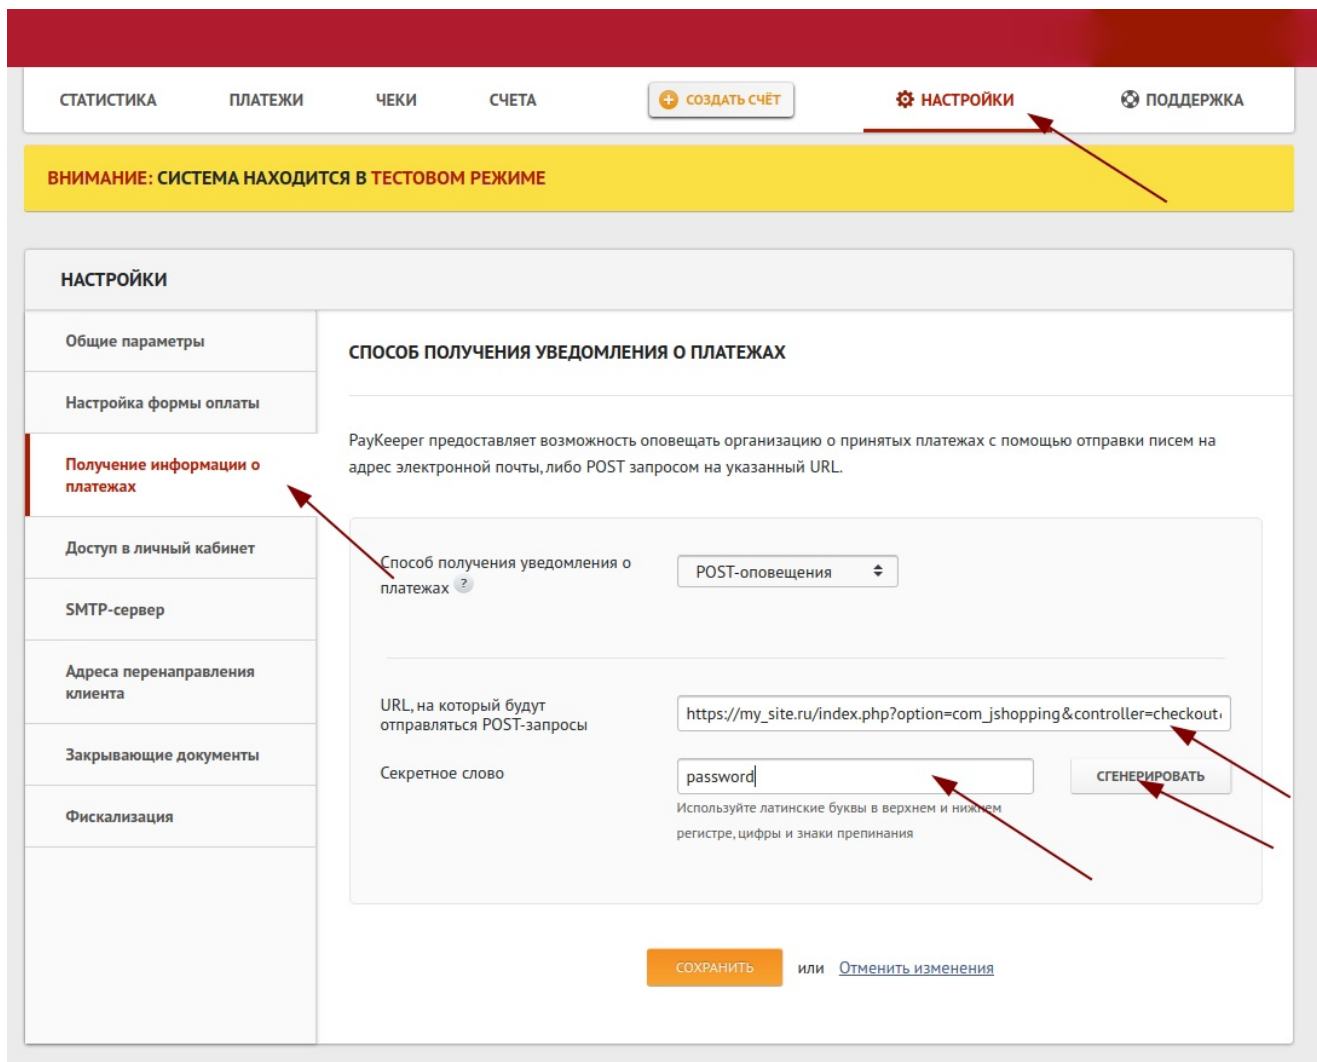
СТАТИСТИКА ПЛАТЕЖИ ЧЕКИ СЧЕТА СОЗДАТЬ СЧЁТ НАСТРОЙКИ ПОДДЕРЖКА

ВНИМАНИЕ: СИСТЕМА НАХОДИТСЯ В ТЕСТОВОМ РЕЖИМЕ

НАСТРОЙКИ

Общие параметры
Настройка формы оплаты
Получение информации о платежах
Доступ в личный кабинет
SMTP-сервер
Адреса перенаправления клиента
Закрывающие документы
Фискализация

СПОСОБ ПОЛУЧЕНИЯ УВЕДОМЛЕНИЯ О ПЛАТЕЖАХ

PayKeeper предоставляет возможность оповещать организацию о принятых платежах с помощью отправки писем на адрес электронной почты, либо POST запросом на указанный URL.

Способ получения уведомления о платежах ?
POST-оповещения

URL, на который будут отправляться POST-запросы
https://my_site.ru/index.php?option=com_jshopping&controller=checkout

Секретное слово
password
СГЕНЕРИРОВАТЬ
Используйте латинские буквы в верхнем и нижнем регистре, цифры и знаки препинания

СОХРАНИТЬ или Отменить изменения